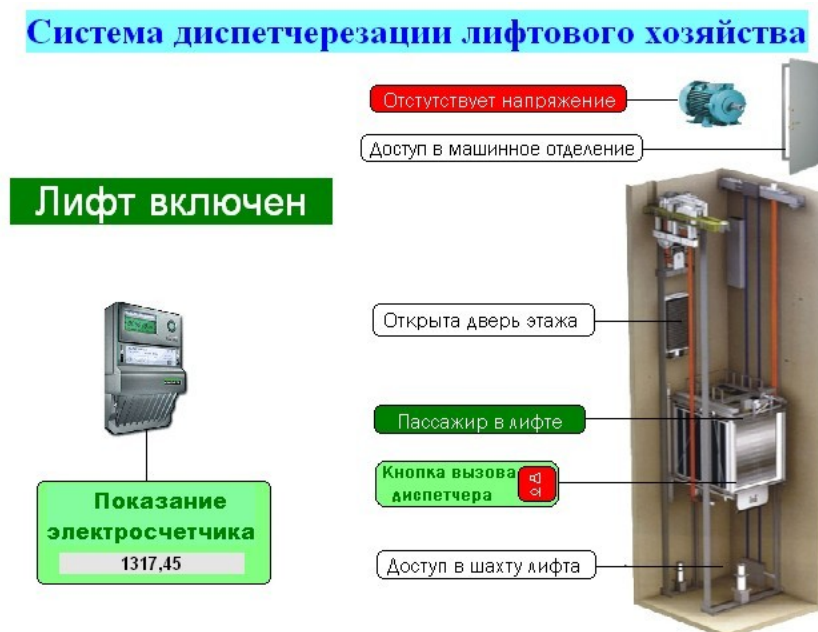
Система диспетчерезации лифтового хозяйства

Отстутствует напряжение

Доступ в машинное отделение

Лифт включен

Открыта дверь этажа

Пассажир в лифте

Кнопка вызова диспетчера

Доступ в шахту лифта

Показание электросчетчика

1317,45